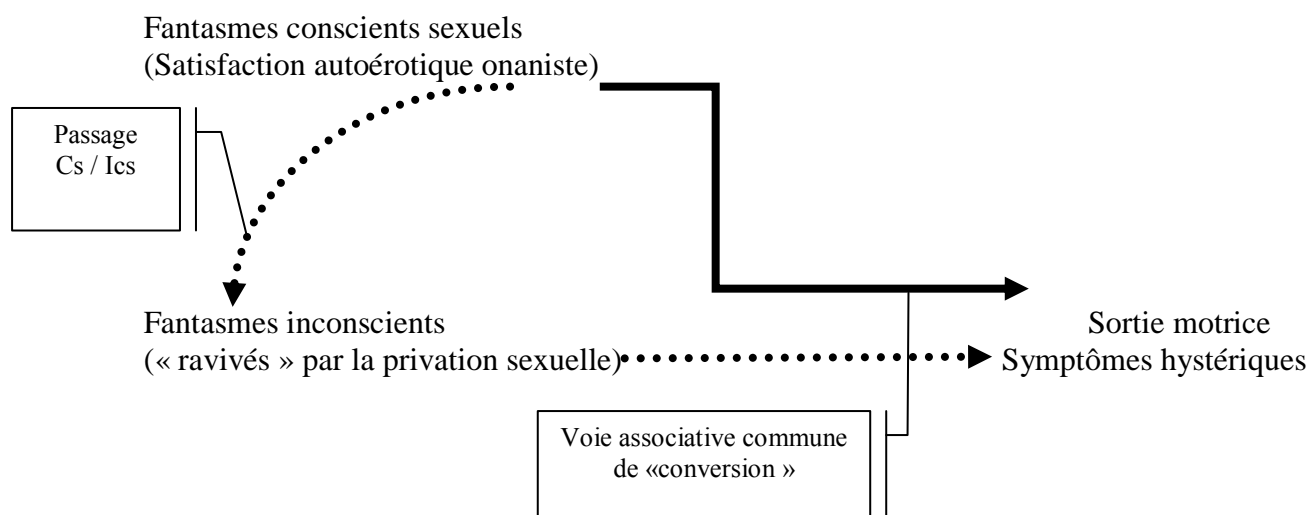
Fantasmes conscients sexuels
(Satisfaction autoérotique onaniste)

Passage
Cs / Ics

Fantasmes inconscients
(« ravivés » par la privation sexuelle)

Sortie motrice
Symptômes hystériques

Voie associative commune
de «conversion »